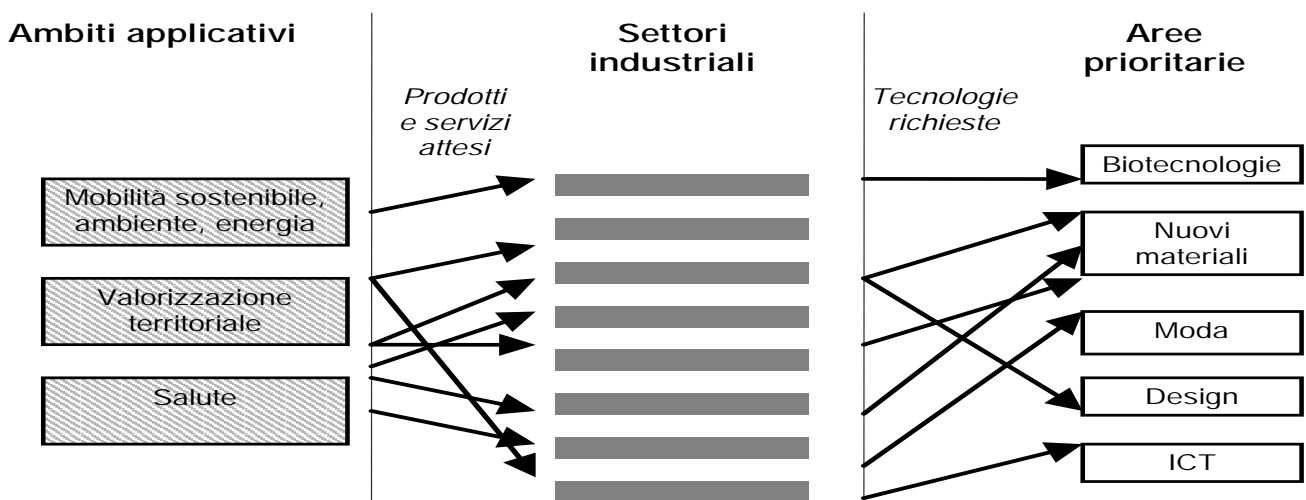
Ambiti applicativi

Settori industriali

Aree prioritarie

Prodotti e servizi attesi

Tecnologie richieste

Mobilità sostenibile, ambiente, energia

Valorizzazione territoriale

Salute

Biotecnologie

Nuovi materiali

Moda

Design

ICT